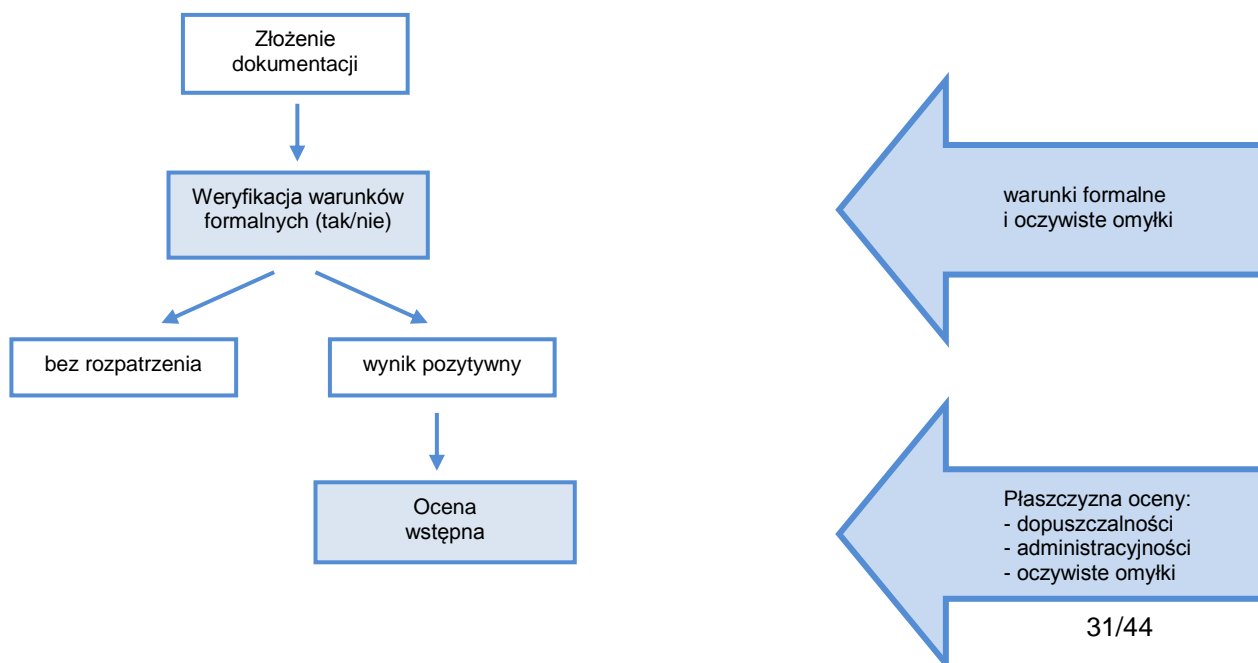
Złożenie dokumentacji

Weryfikacja warunków formalnych (tak/nie)

bez rozpatrzenia

wynik pozytywny

Ocena wstępna

warunki formalne
i oczywiste omyłki

Płaszczyzna oceny:
- dopuszczalności
- administracyjności
- oczywiste omyłki

31/44